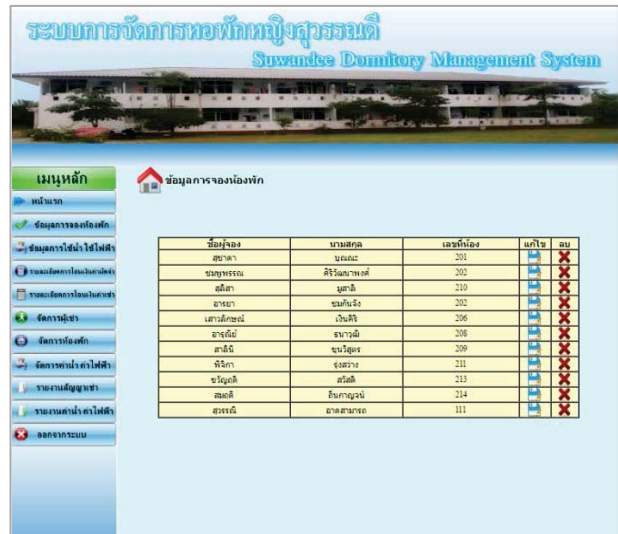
ระบบการจัดการหอพักหญิงสุวรรณดี
Suwandee Dormitory Management System

เมนูหลัก
หน้าแรก
ข้อมูลการจองห้องพัก
ข้อมูลการใช้น้ำ ใช้ไฟฟ้า
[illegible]
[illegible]
จัดการผู้เช่า
จัดการห้องพัก
จัดการค่าน้ำ ค่าไฟฟ้า
รายงานสัญญาเช่า
รายงานค่าน้ำ ค่าไฟฟ้า
ออกจากระบบ

ข้อมูลการจองห้องพัก

| ชื่อผู้จอง | นามสกุล | เลขที่ห้อง | แก้ไข | ลบ |
|---|---|---|---|---|
| สุชาดา | บุญมะ | 201 | | |
| ชมพูพรรณ | ศิริวัฒนาพงศ์ | 202 | | |
| สุดีสา | มูลาลี | 210 | | |
| อารยา | ชมภันจัง | 202 | | |
| เสาวลักษณ์ | เงินศิริ | 206 | | |
| อารดัย | ธนาวุฒิ | 208 | | |
| สาลินี | ชุนวิสูตร | 209 | | |
| พิจิกา | รุ่งสว่าง | 211 | | |
| ขวัญฤดี | สวัสดิ | 213 | | |
| สมฤดี | อินกาญจน์ | 214 | | |
| สุวรรณี | อาดสามารถ | 111 | | |